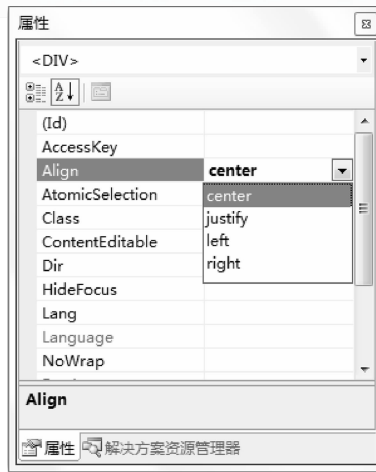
属性

<DIV>

| | |
|---|---|
| (Id) | |
| AccessKey | |
| Align | center |
| AtomicSelection | center |
| Class | justify |
| ContentEditable | left |
| Dir | right |
| HideFocus | |
| Lang | |
| Language | |
| NoWrap | |

Align

属性 解决方案资源管理器